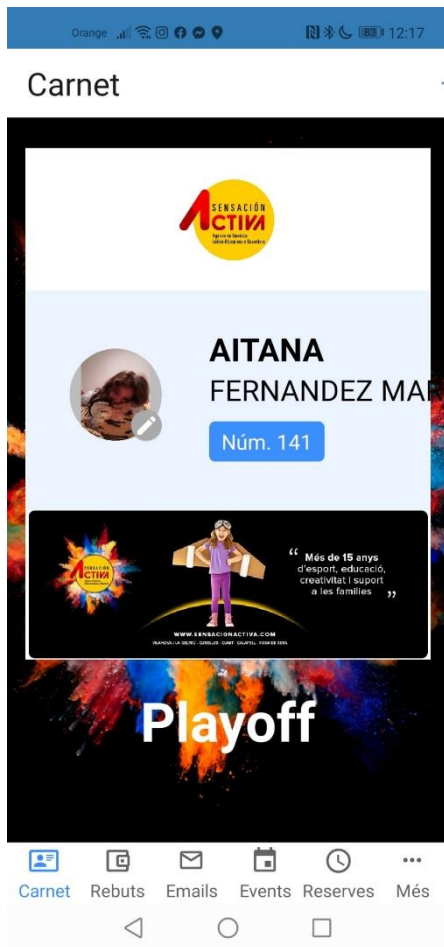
Orange 12:17

Carnet

SENSACIÓN ACTIVA

AITANA
FERNANDEZ MA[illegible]

Núm. 141

SENSACIÓN ACTIVA

“ Més de 15 anys d'esport, educació, creativitat i suport a les famílies ”

WWW.SENSACIONACTIVA.COM

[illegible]

Playoff

Carnet Rebuts Emails Events Reserves Més